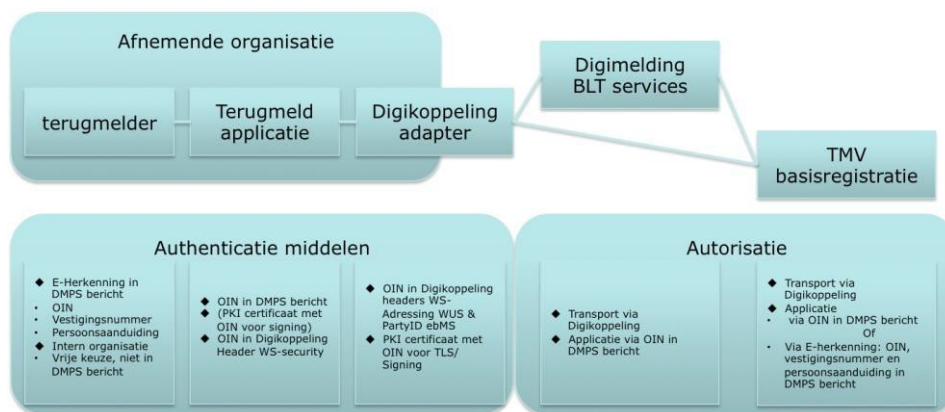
Afnemende organisatie

terugmelder

Terugmeld applicatie

Digikoppeling adapter

Digimelding BLT services

TMV basisregistratie

Authenticatie middelen

- E-Herkenning in DMPS bericht
- OIN
- Vestigingsnummer
- Persoonsaanduiding
- Intern organisatie
- Vrije keuze, niet in DMPS bericht

- OIN in DMPS bericht
- (PKI certificaat met OIN voor signing)
- OIN in Digikoppeling Header WS-security

- OIN in Digikoppeling headers WS-Adressing WUS & PartyID ebMS
- PKI certificaat met OIN voor TLS/ Signing

Autorisatie

- Transport via Digikoppeling
- Applicatie via OIN in DMPS bericht

- Transport via Digikoppeling
- Applicatie
- via OIN in DMPS bericht
Of
- Via E-herkenning: OIN, vestigingsnummer en persoonsaanduiding in DMPS bericht